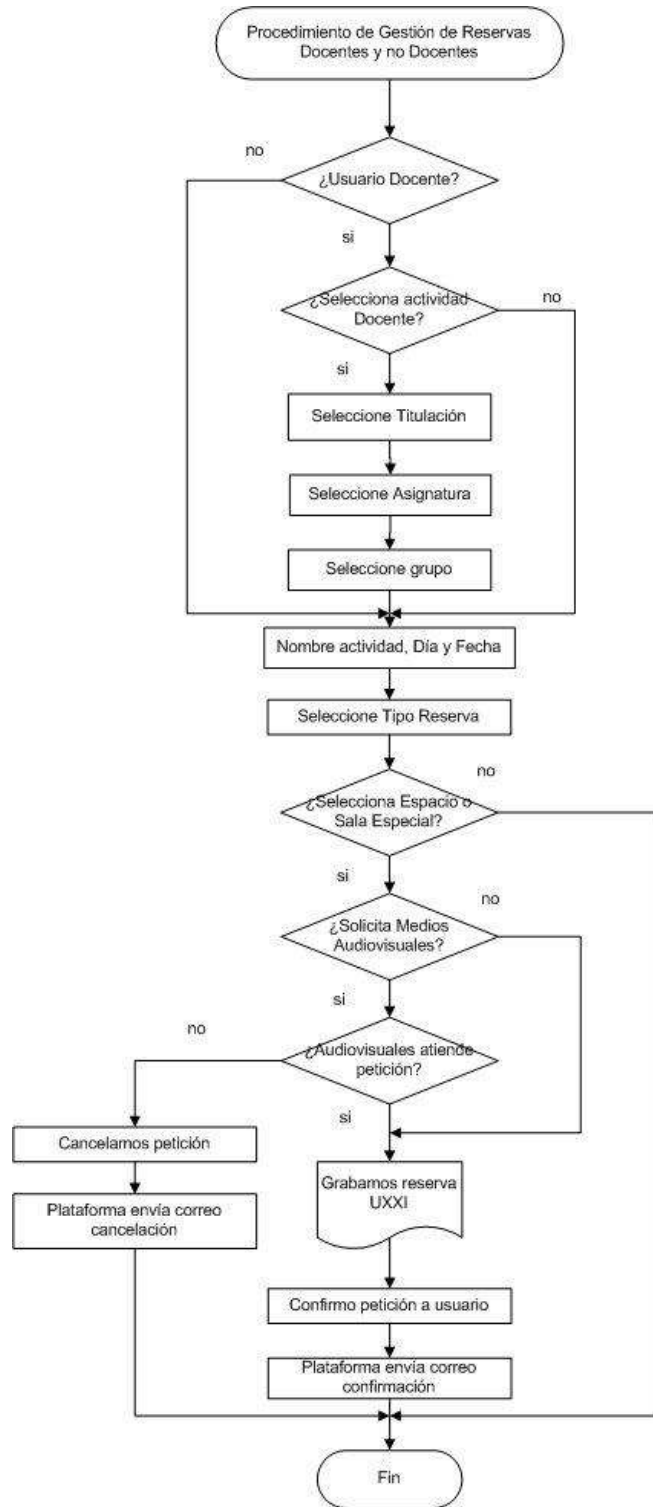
Procedimiento de Gestión de Reservas Docentes y no Docentes

no

¿Usuario Docente?

si

¿Selecciona actividad Docente?

no

si

Seleccione Titulación

Seleccione Asignatura

Seleccione grupo

Nombre actividad, Día y Fecha

Seleccione Tipo Reserva

no

¿Selecciona Espacio o Sala Especial?

si

no

¿Solicita Medios Audiovisuales?

si

no

¿Audiovisuales atiende petición?

si

Cancelamos petición

Plataforma envía correo cancelación

Grabamos reserva UXXI

Confirmo petición a usuario

Plataforma envía correo confirmación

Fin